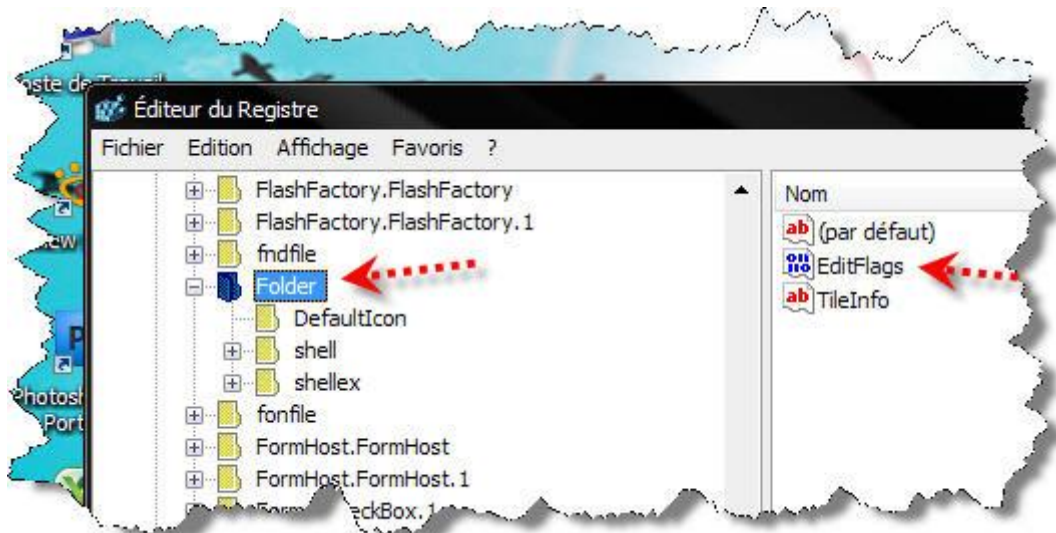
oste de Travail

Éditeur du Registre

Fichier Edition Affichage Favoris ?

FlashFactory.FlashFactory
FlashFactory.FlashFactory.1
fndfile
Folder
DefaultIcon
shell
shellex
fonfile
FormHost.FormHost
FormHost.FormHost.1
Form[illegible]eckBox.1

Nom
(par défaut)
EditFlags
TileInfo

ew

Photosh
Port